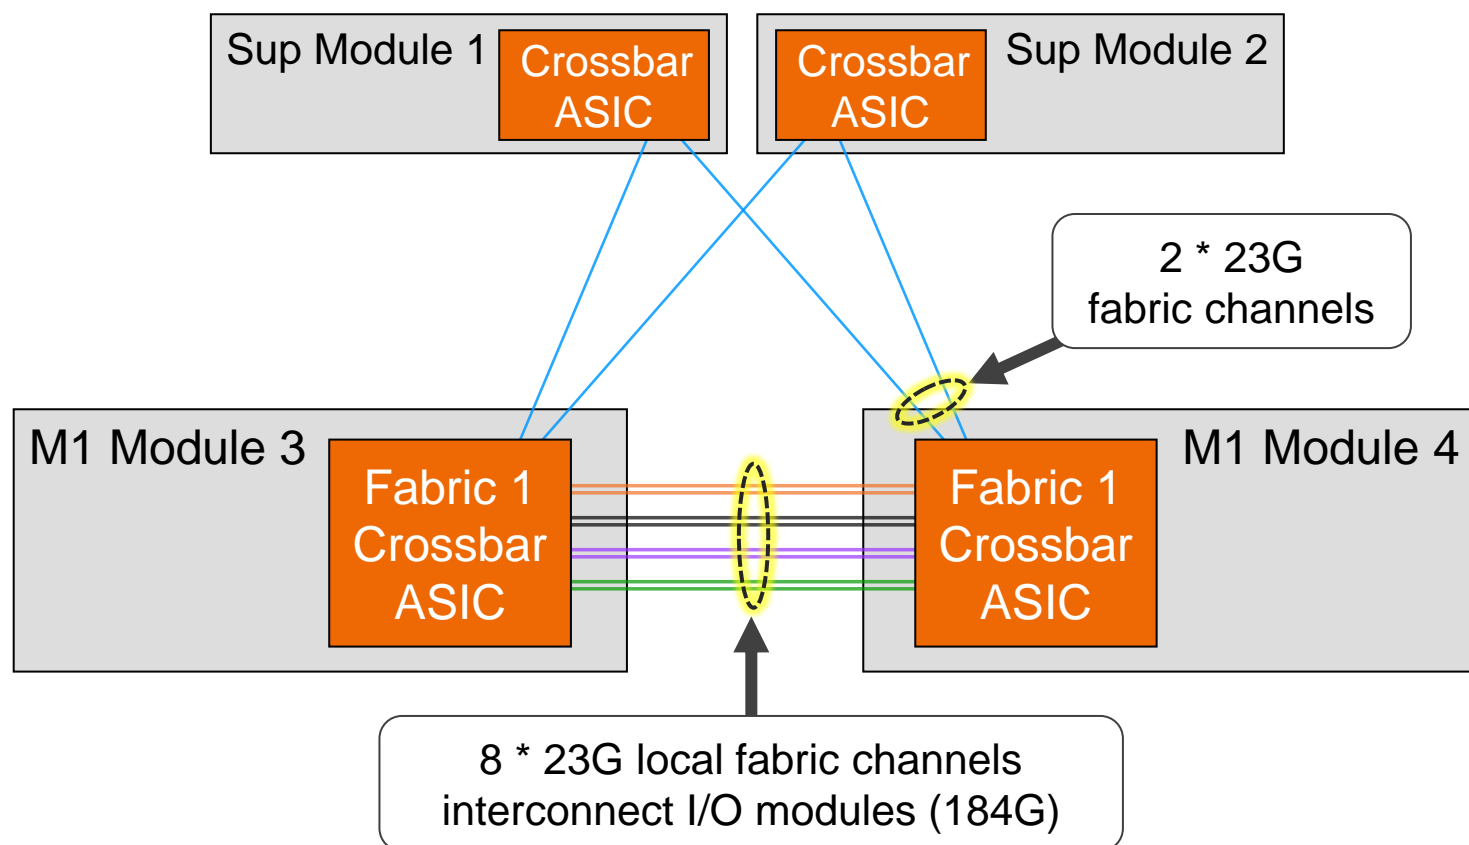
Sup Module 1

Crossbar ASIC

Crossbar ASIC

Sup Module 2

2 * 23G fabric channels

M1 Module 3

Fabric 1 Crossbar ASIC

Fabric 1 Crossbar ASIC

M1 Module 4

8 * 23G local fabric channels interconnect I/O modules (184G)